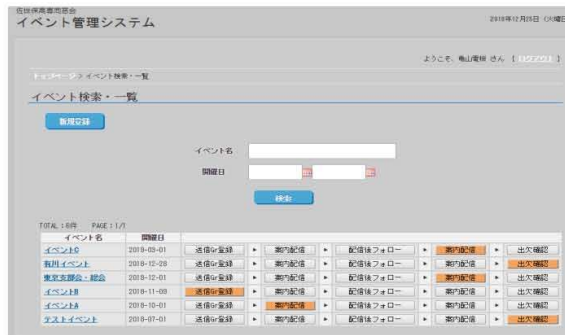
佐世保商業同窓会
イベント管理システム

2019年12月26日 (木曜日)

ようこそ、亀山優輝 さん [ログアウト]

トップページ > イベント検索・一覧

イベント検索・一覧

新規登録

イベント名

開催日

検索

TOTAL : 6件 PAGE : 1/1

| イベント名 | 開催日 | | | | | | | | |
|---|---|---|---|---|---|---|---|---|---|
| イベント0 | 2019-09-01 | 送信Gr登録 | ▸ | 案内配信 | ▸ | 配信後フォロー | ▸ | 案内配信 | ▸ | 出欠確認 |
| 有川イベント | 2019-12-28 | 送信Gr登録 | ▸ | 案内配信 | ▸ | 配信後フォロー | ▸ | 案内配信 | ▸ | 出欠確認 |
| 東京支部会・総会 | 2019-12-01 | 送信Gr登録 | ▸ | 案内配信 | ▸ | 配信後フォロー | ▸ | 案内配信 | ▸ | 出欠確認 |
| イベントB | 2019-11-09 | 送信Gr登録 | ▸ | 案内配信 | ▸ | 配信後フォロー | ▸ | 案内配信 | ▸ | 出欠確認 |
| イベントA | 2019-10-01 | 送信Gr登録 | ▸ | 案内配信 | ▸ | 配信後フォロー | ▸ | 案内配信 | ▸ | 出欠確認 |
| テストイベント | 2019-07-01 | 送信Gr登録 | ▸ | 案内配信 | ▸ | 配信後フォロー | ▸ | 案内配信 | ▸ | 出欠確認 |